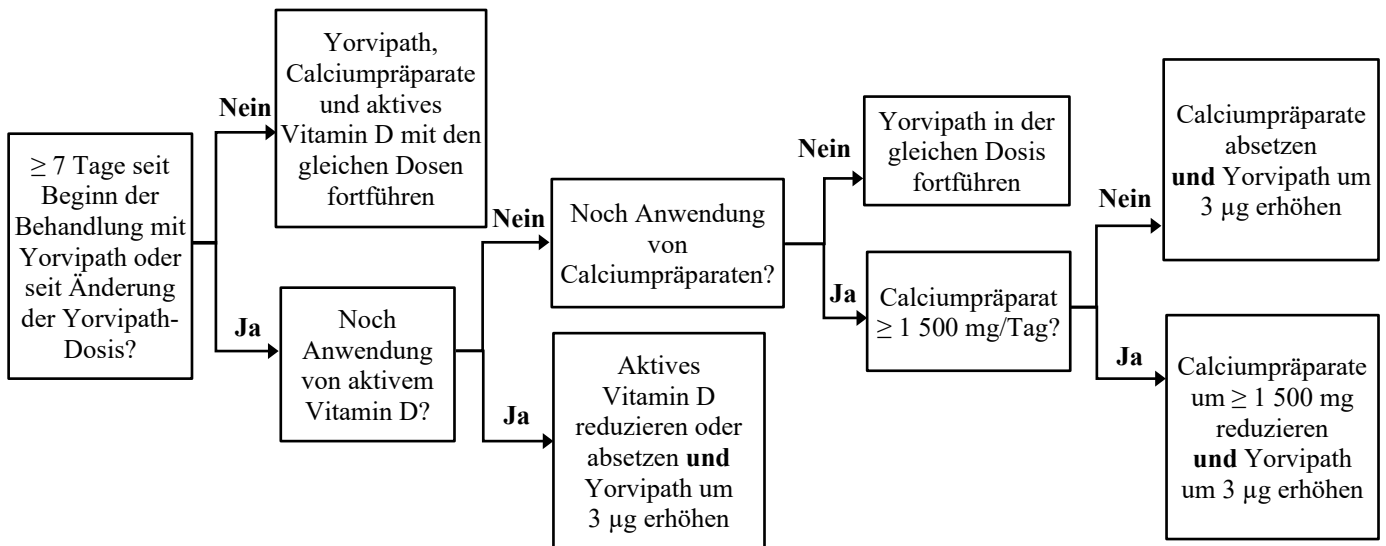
≥ 7 Tage seit Beginn der Behandlung mit Yorvipath oder seit Änderung der Yorvipath-Dosis?

Nein

Yorvipath, Calciumpräparate und aktives Vitamin D mit den gleichen Dosen fortführen

Ja

Noch Anwendung von aktivem Vitamin D?

Nein

Noch Anwendung von Calciumpräparaten?

Ja

Aktives Vitamin D reduzieren oder absetzen **und** Yorvipath um 3 µg erhöhen

Nein

Yorvipath in der gleichen Dosis fortführen

Ja

Calciumpräparat ≥ 1 500 mg/Tag?

Nein

Calciumpräparate absetzen **und** Yorvipath um 3 µg erhöhen

Ja

Calciumpräparate um ≥ 1 500 mg reduzieren **und** Yorvipath um 3 µg erhöhen